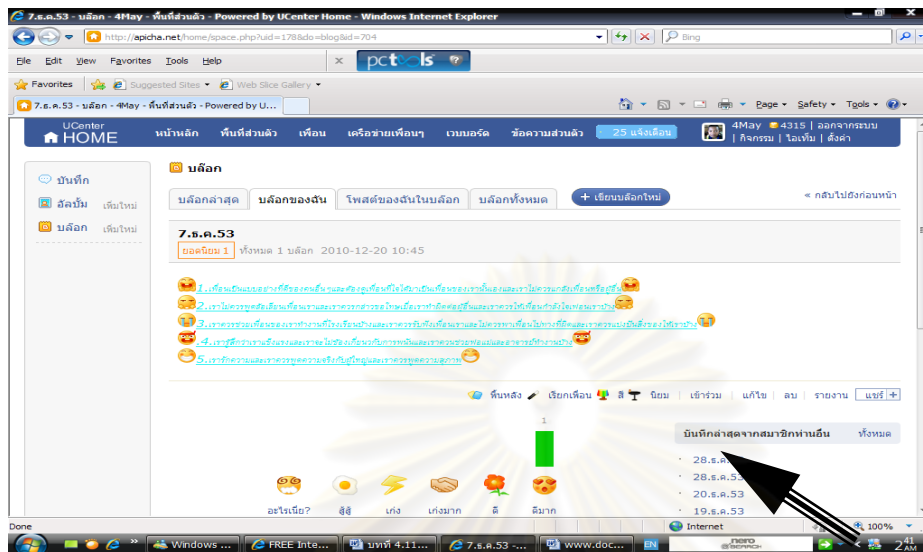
7.ธ.ค.53 - บล็อก - 4May - พื้นที่ส่วนตัว - Powered by UCenter Home - Windows Internet Explorer

http://apicha.net/home/space.php?uid=178&do=blog&id=704

Bing

File Edit View Favorites Tools Help

pctools

Favorites Suggested Sites Web Slice Gallery

7.ธ.ค.53 - บล็อก - 4May - พื้นที่ส่วนตัว - Powered by U...

Page Safety Tools

UCenter HOME หน้าหลัก พื้นที่ส่วนตัว เพื่อน เครือข่ายเพื่อนๆ เวบบอร์ด ข้อความส่วนตัว 25 แจ้งเตือน 4May 4315 | ออกจากระบบ | กิจกรรม | โจเท็ม | ตั้งค่า

บันทึก

อัลบั้ม เพิ่มใหม่

บล็อก เพิ่มใหม่

บล็อก

บล็อกล่าสุด บล็อกของฉัน โพสต์ของฉันในบล็อก บล็อกทั้งหมด + เขียนบล็อกใหม่ « กลับไปยังก่อนหน้า

7.ธ.ค.53

ยอดนิยม 1 ทั้งหมด 1 บล็อก 2010-12-20 10:45

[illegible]

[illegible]

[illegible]

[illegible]

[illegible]

พื้นหลัง เรียกเพื่อน สี นิยม เข้าร่วม แก้ไข ลบ รายงาน แชร์

1

อะไรเนี่ย? สู้สู้ เก่ง เก่งมาก ดี ดีมาก

บันทึกล่าสุดจากสมาชิกท่านอื่น ทั้งหมด

28.ธ.ค.53

28.ธ.ค.53

20.ธ.ค.53

19.ธ.ค.53

Done Internet 100%

Windows ... FREE Inte... บทที่ 4.11... 7.ธ.ค.53 -... www.doc... EN nero 2:41